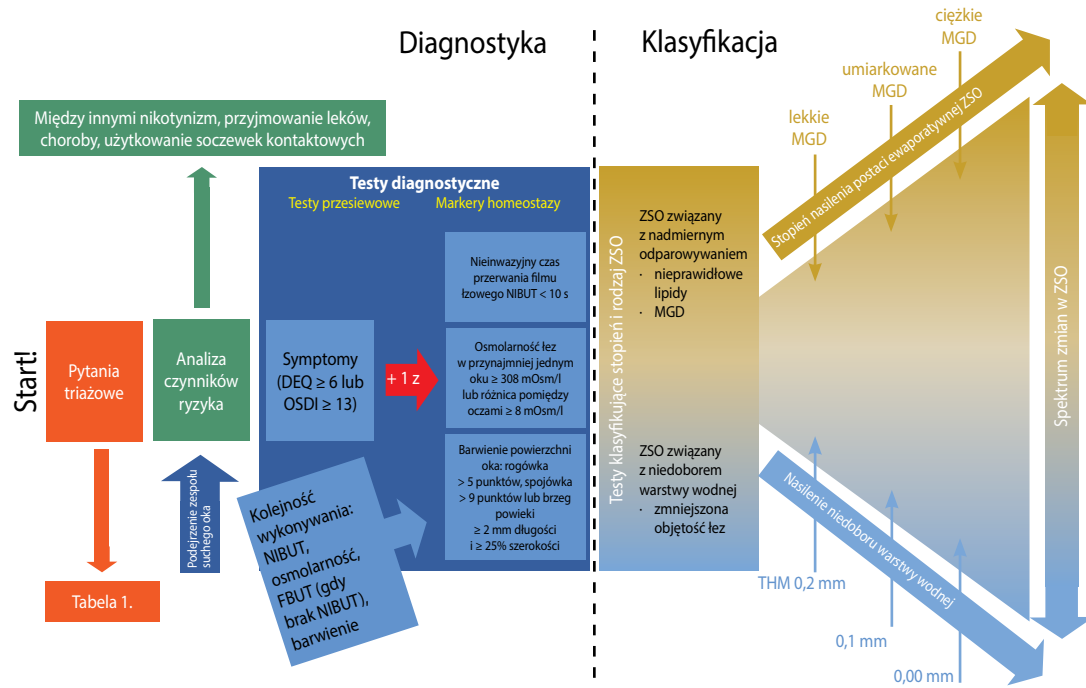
Diagnostyka

Klasyfikacja

ciężkie MGD

umiarkowane MGD

lekkie MGD

Między innymi nikotynizm, przyjmowanie leków, choroby, użytkowanie soczewek kontaktowych

Testy diagnostyczne

Testy przesiewowe

Markery homeostazy

Nieinwazyjny czas przerwania filmu łzowego NIBUT < 10 s

Osmolarność łez w przynajmniej jednym oku ≥ 308 mOsm/l lub różnica pomiędzy oczami ≥ 8 mOsm/l

Barwienie powierzchni oka: rogówka > 5 punktów, spojówka > 9 punktów lub brzeg powieki ≥ 2 mm długości i ≥ 25% szerokości

Start!

Pytania triażowe

Analiza czynników ryzyka

Symptomy (DEQ ≥ 6 lub OSDI ≥ 13)

+ 1 z

Podejrzenie zespołu suchego oka

Kolejność wykonywania: NIBUT, osmolarność, FBUT (gdy brak NIBUT), barwienie

Tabela 1.

Testy klasyfikujące stopień i rodzaj ZSO

ZSO związany z nadmiernym odparowywaniem
· nieprawidłowe lipidy
· MGD

ZSO związany z niedoborem warstwy wodnej
· zmniejszona objętość łez

Stopień nasilenia postaci ewaporatywnej ZSO

Nasilenie niedoboru warstwy wodnej

Spektrum zmian w ZSO

THM 0,2 mm

0,1 mm

0,00 mm